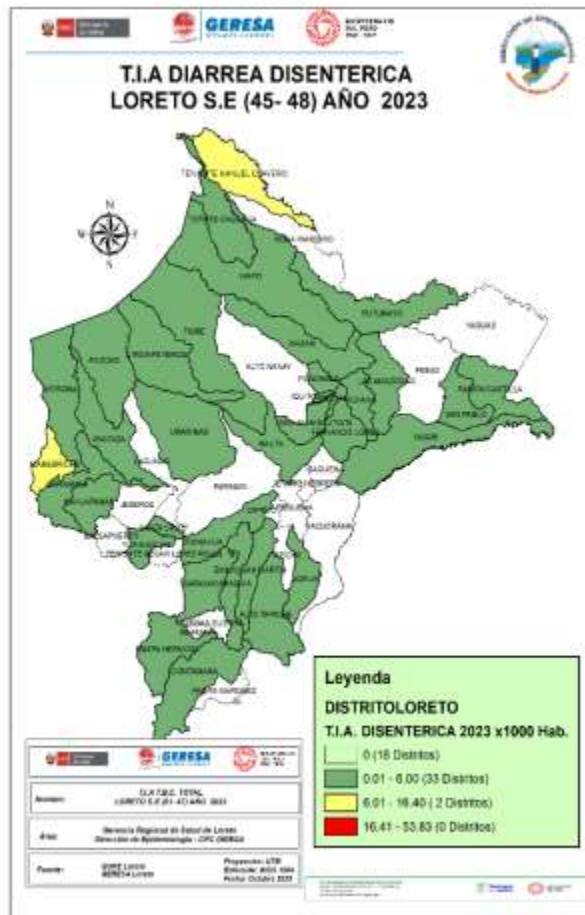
GERESA

T.I.A DIARREA DISENTERICA
LORETO S.E (45- 48) AÑO 2023

TENIENTE MANUEL CLAVERO

TORRES CAUSANA

ROSA PANDURO

NAPO

YAGUAS

PUTUMAYO

TIGRE

ALTO NANAY

PEBAS

RAMON CASTILLA

SAN PABLO

YAVARI

URARINAS

NAUTA

SAQUENA

PARINARI

JEBEROS

MANSERICHE

BARRANCA

CAHUAPANAS

TENIENTE CESAR LOPEZ ROJAS

CONTAMANA

PADRE MARQUEZ

Leyenda
DISTRITOLORETO
T.I.A. DISENTERICA 2023 x1000 Hab.
0 (18 Distritos)
0.01 - 6.00 (33 Distritos)
6.01 - 16.40 ( 2 Distritos)
16.41 - 53.83 (0 Distritos)

GERESA

T.I.A T.B.C. TOTAL
LORETO S.E (01- 43) AÑO 2023

Gerencia Regional de Salud de Loreto
Dirección de Epidemiología - CPC DIRESA

Fuente:
Proyección: UTM
Fecha: Octubre 2023